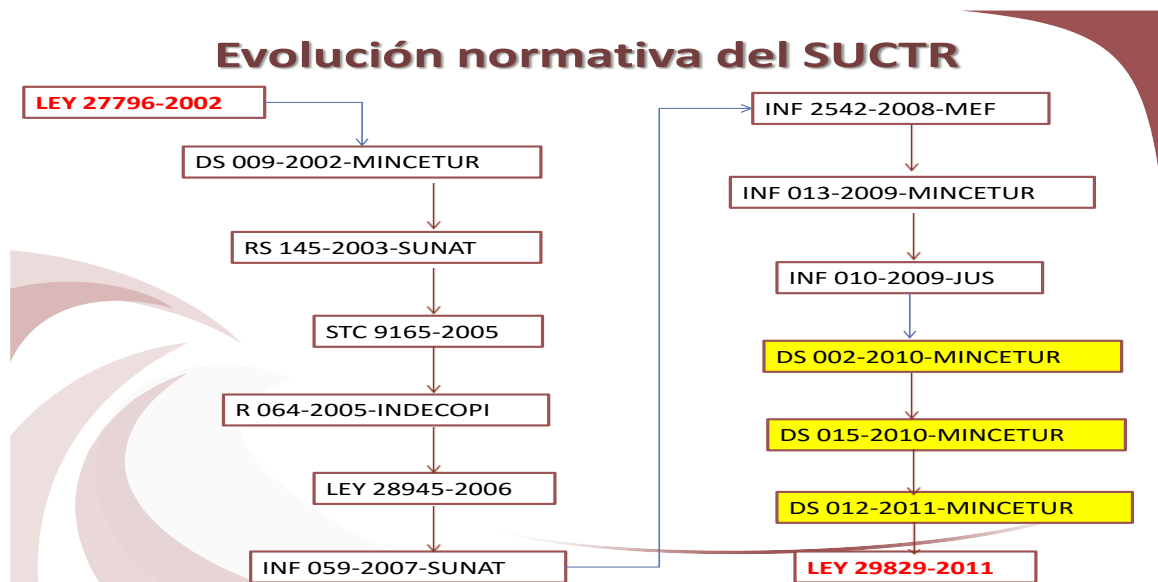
Evolución normativa del SUCTR

LEY 27796-2002

DS 009-2002-MINCETUR

RS 145-2003-SUNAT

STC 9165-2005

R 064-2005-INDECOPI

LEY 28945-2006

INF 059-2007-SUNAT

INF 2542-2008-MEF

INF 013-2009-MINCETUR

INF 010-2009-JUS

DS 002-2010-MINCETUR

DS 015-2010-MINCETUR

DS 012-2011-MINCETUR

LEY 29829-2011